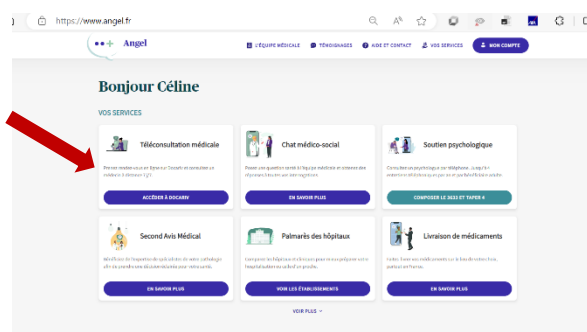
https://www.angel.fr

Angel

L'ÉQUIPE MÉDICALE   TÉMOIGNAGES   AIDE ET CONTACT   VOS SERVICES   MON COMPTE

Bonjour Céline

VOS SERVICES

Téléconsultation médicale

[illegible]

ACCÉDER À DOCAVIV

Chat médico-social

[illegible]

EN SAVOIR PLUS

Soutien psychologique

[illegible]

COMPOSER LE 3633 ET TAPER 4

Second Avis Médical

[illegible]

EN SAVOIR PLUS

Palmarès des hôpitaux

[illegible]

VOIR LES ÉTABLISSEMENTS

Livraison de médicaments

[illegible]

EN SAVOIR PLUS

VOIR PLUS